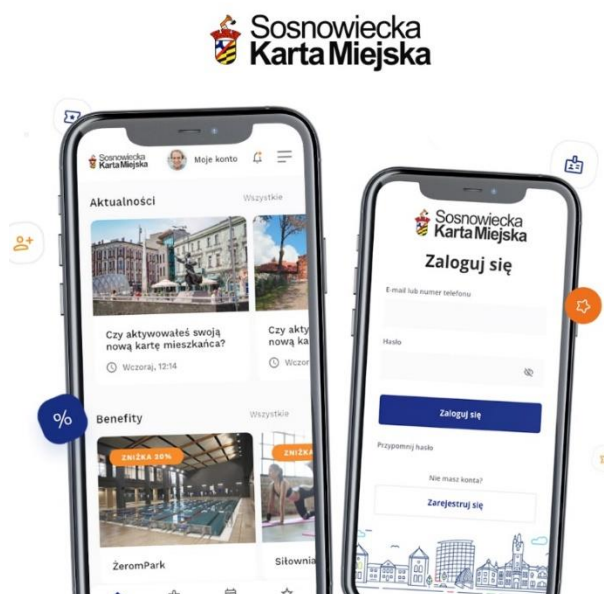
Sosnowiecka
Karta Miejska

Sosnowiecka
Karta Miejska
Moje konto

Aktualności
Wszystkie

Czy aktywowałeś swoją nową kartę mieszkańca?
Wczoraj, 12:14

Czy akty
nową ka
Wczo

%

Benefity
Wszystkie

ZNIŻKA 30%
ZNIŻKA

ŻeromPark
Siłownia

Sosnowiecka
Karta Miejska
Zaloguj się
E-mail lub numer telefonu
Hasło
Zaloguj się
Przypomnij hasło
Nie masz konta?
Zarejestruj się